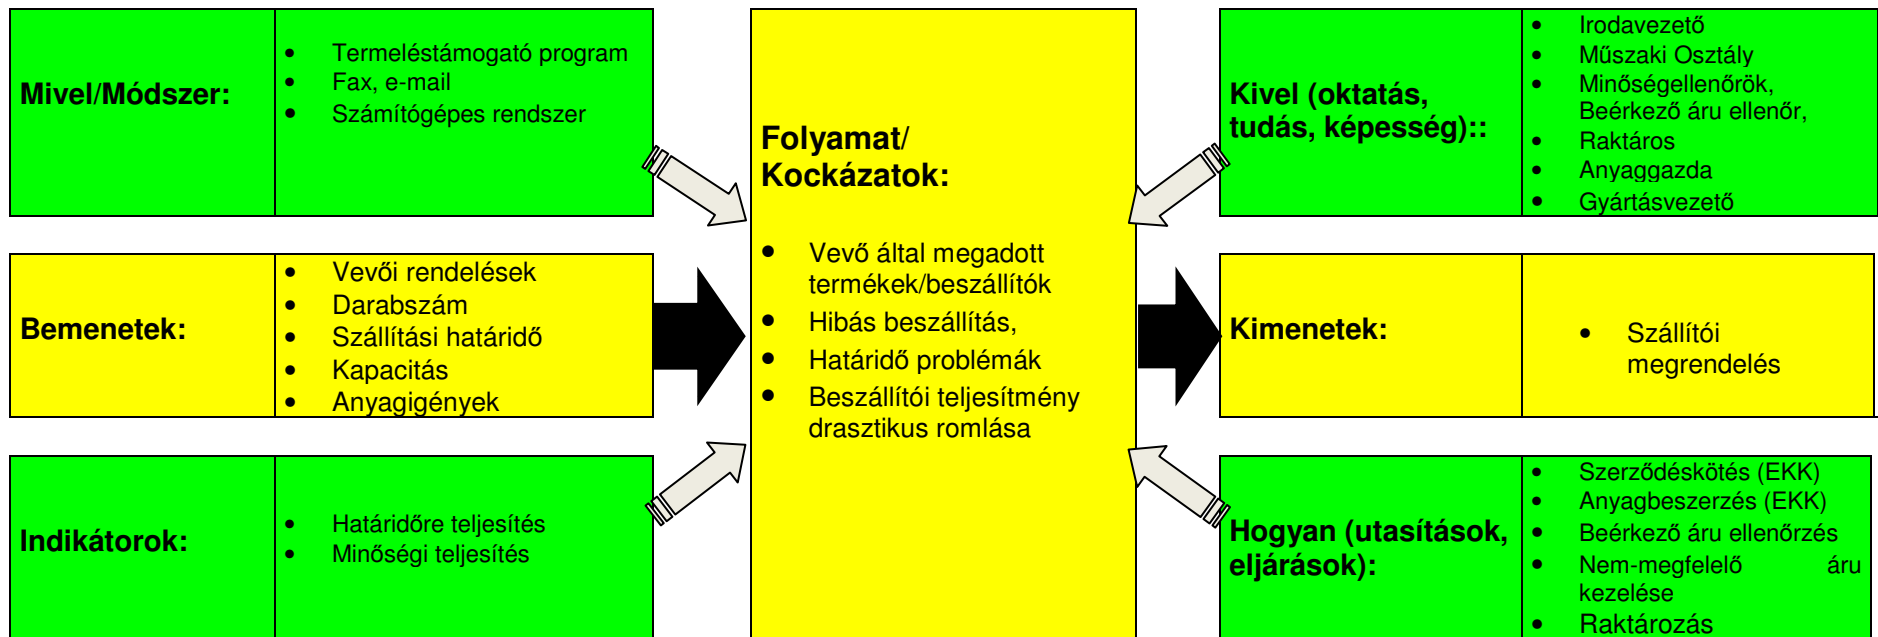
Mivel/Módszer:

- Termeléstámogató program
- Fax, e-mail
- Számítógépes rendszer

Bemenetek:

- Vevői rendelések
- Darabszám
- Szállítási határidő
- Kapacitás
- Anyagigények

Indikátorok:

- Határidőre teljesítés
- Minőségi teljesítés

Folyamat/ Kockázatok:

- Vevő által megadott termékek/beszállítók
- Hibás beszállítás,
- Határidő problémák
- Beszállítói teljesítmény drasztikus romlása

Kivel (oktatás, tudás, képesség)::

- Irodavezető
- Műszaki Osztály
- Minőségellenőrök, Beérkező áru ellenőr,
- Raktáros
- Anyaggazda
- Gyártásvezető

Kimenetek:

- Szállítói megrendelés

Hogyan (utasítások, eljárások):

- Szerződéskötés (EKK)
- Anyagbeszerzés (EKK)
- Beérkező áru ellenőrzés
- Nem-megfelelő áru kezelése
- Raktározás